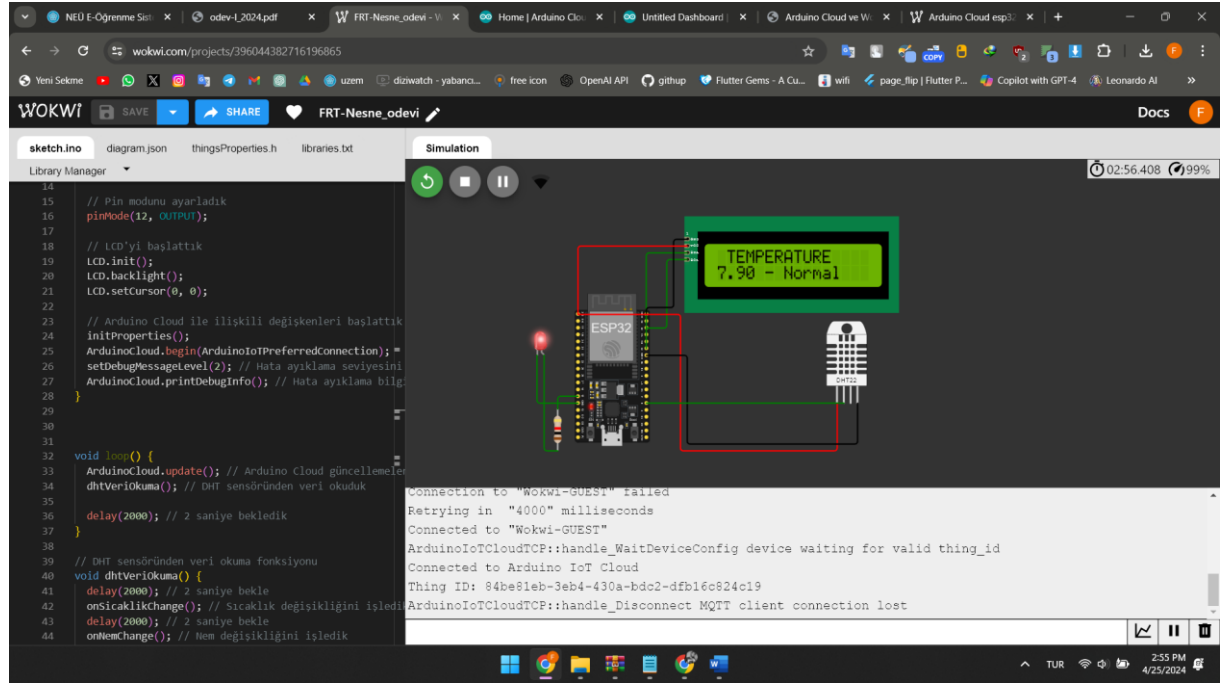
NEÜ E-Öğrenme Sist × | odev-I_2024.pdf × | FRT-Nesne_odevi - W × | Home | Arduino Clou × | Untitled Dashboard × | Arduino Cloud ve W × | Arduino Cloud esp3 × | +

wokwi.com/projects/396044382716196865

Yeni Sekme | uzem | diziwatch - yabancı... | free icon | OpenAI API | githup | Flutter Gems - A Cu... | wifi | page_flip | Flutter P... | Copilot with GPT-4 | Leonardo AI

WOKWI SAVE SHARE FRT-Nesne_odevi Docs F

sketch.ino | diagram.json | thingsProperties.h | libraries.txt

Library Manager

14
15 // Pin modunu ayarladık
16 pinMode(12, OUTPUT);
17
18 // LCD'yi başlattık
19 LCD.init();
20 LCD.backlight();
21 LCD.setCursor(0, 0);
22
23 // Arduino Cloud ile ilişkili değişkenleri başlattık
24 initProperties();
25 ArduinoCloud.begin(ArduinoIoTPreferredConnection);
26 setDebugMessageLevel(2); // Hata ayıklama seviyesini
27 ArduinoCloud.printDebugInfo(); // Hata ayıklama bilgi
28 }
29
30
31
32 void loop() {
33 ArduinoCloud.update(); // Arduino Cloud güncellemeler
34 dhtVeriOkuma(); // DHT sensöründen veri okuduk
35
36 delay(2000); // 2 saniye bekledik
37 }
38
39 // DHT sensöründen veri okuma fonksiyonu
40 void dhtVeriOkuma() {
41 delay(2000); // 2 saniye bekle
42 onSicaklikChange(); // Sıcaklık değişikliğini işledi
43 delay(2000); // 2 saniye bekle
44 onNemChange(); // Nem değişikliğini işledik

Simulation

02:56.408 99%

TEMPERATURE
7.90 - Normal

ESP32

DHT22

Connection to "Wokwi-GUEST" failed
Retrying in "4000" milliseconds
Connected to "Wokwi-GUEST"
ArduinoIoTCloudTCP::handle_WaitDeviceConfig device waiting for valid thing_id
Connected to Arduino IoT Cloud
Thing ID: 84be81eb-3eb4-430a-bdc2-dfb16c824c19
ArduinoIoTCloudTCP::handle_Disconnect MQTT client connection lost

TUR 2:55 PM 4/25/2024